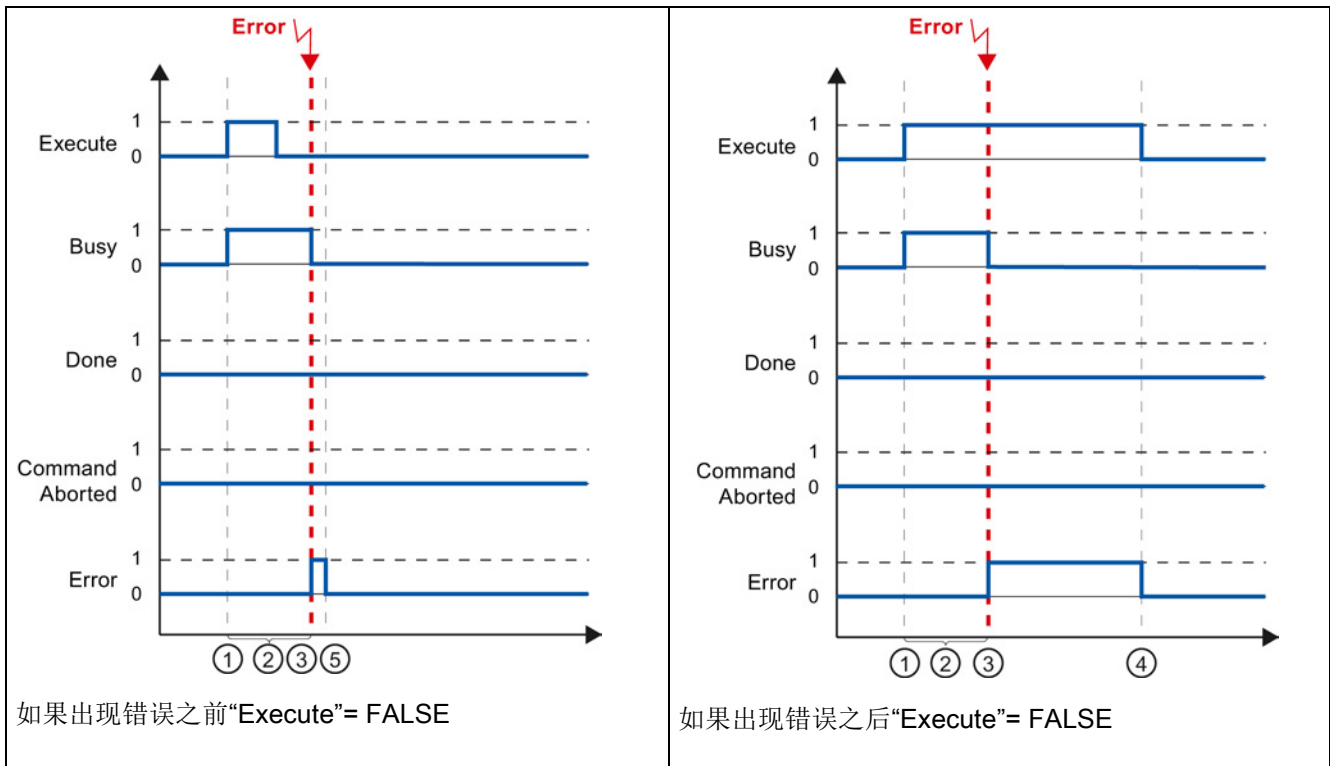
| Error<br>1<br>Execute 0<br>1<br>Busy 0<br>1<br>Done 0<br>1<br>Command Aborted 0<br>1<br>Error 0<br>① ② ③ ⑤<br>如果出现错误之前“Execute”= FALSE | Error<br>1<br>Execute 0<br>1<br>Busy 0<br>1<br>Done 0<br>1<br>Command Aborted 0<br>1<br>Error 0<br>① ② ③ ④<br>如果出现错误之后“Execute”= FALSE |
|---|---|